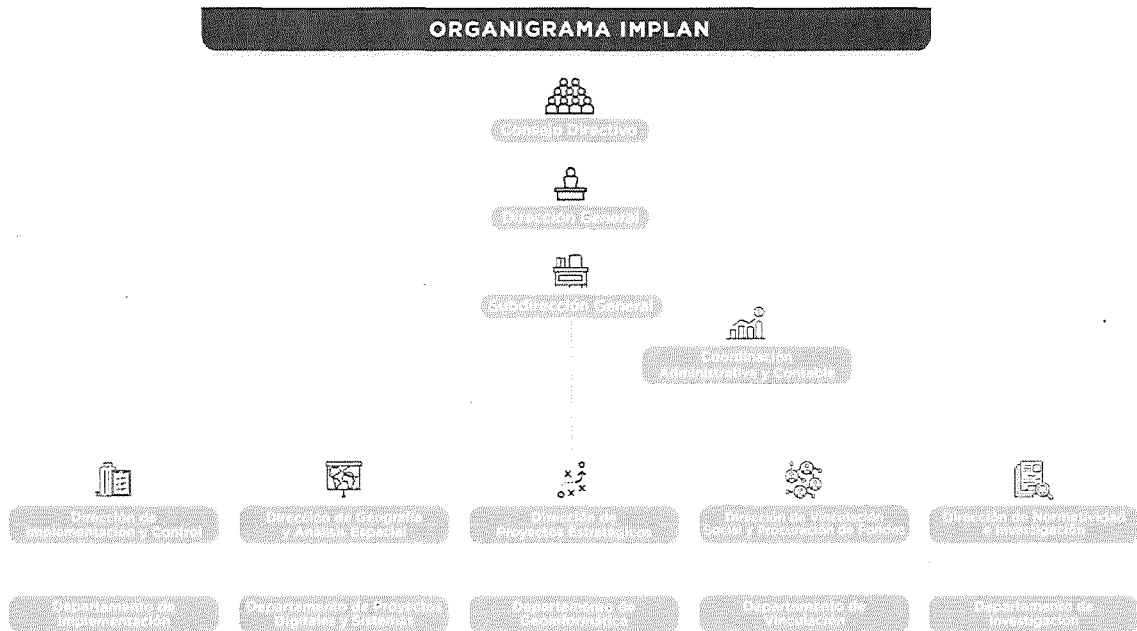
ORGANIGRAMA IMPLAN

Consejo Directivo

Dirección General

Subdirección General

Coordinación Administrativa y Contable

Dirección de Implementación y Control

Dirección en Geografía y Análisis Espacial

Dirección de Proyectos Estratégicos

Dirección de Vinculación Social y Planeación de Futuro

Dirección de Normatividad e Investigación

Departamento de Implementación

Departamento de Proyectos Digitales y Sistemas

Departamento de Geoinformática

Departamento de Vinculación

Departamento de Investigación